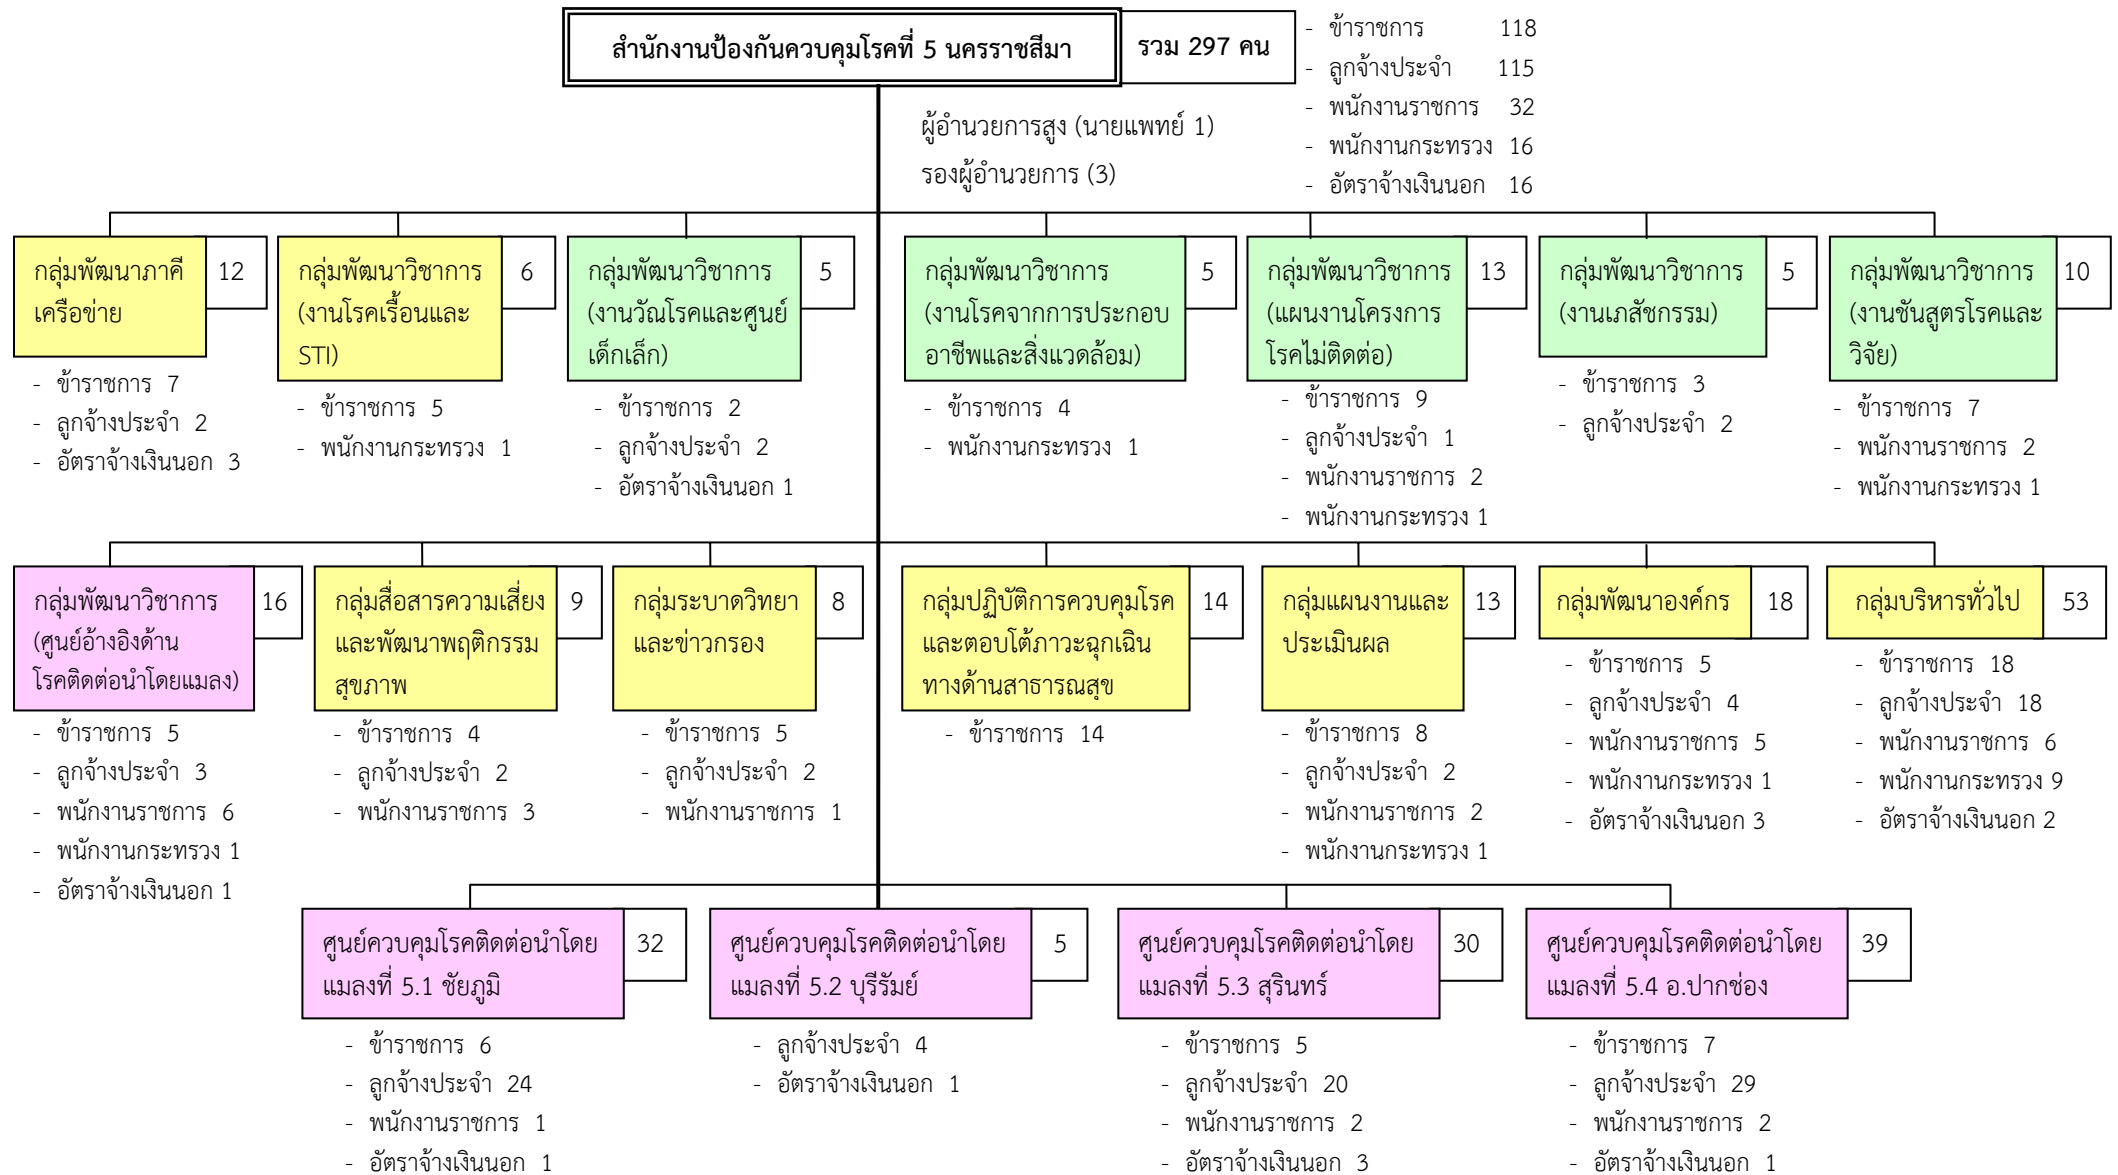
สำนักงานป้องกันควบคุมโรคที่ 5 นครราชสีมา

รวม 297 คน

- ข้าราชการ 118
- ลูกจ้างประจำ 115
- พนักงานราชการ 32
- พนักงานกระทรวง 16
- อัตราจ้างเงินนอก 16

ผู้อำนวยการสูง (นายแพทย์ 1)
รองผู้อำนวยการ (3)

กลุ่มพัฒนาภาคีเครือข่าย 12
- ข้าราชการ 7
- ลูกจ้างประจำ 2
- อัตราจ้างเงินนอก 3

กลุ่มพัฒนาวิชาการ (งานโรคเรื้อนและ STI) 6
- ข้าราชการ 5
- พนักงานกระทรวง 1

กลุ่มพัฒนาวิชาการ (งานวัณโรคและศูนย์เด็กเล็ก) 5
- ข้าราชการ 2
- ลูกจ้างประจำ 2
- อัตราจ้างเงินนอก 1

กลุ่มพัฒนาวิชาการ (งานโรคจากการประกอบอาชีพและสิ่งแวดล้อม) 5
- ข้าราชการ 4
- พนักงานกระทรวง 1

กลุ่มพัฒนาวิชาการ (แผนงานโครงการโรคไม่ติดต่อ) 13
- ข้าราชการ 9
- ลูกจ้างประจำ 1
- พนักงานราชการ 2
- พนักงานกระทรวง 1

กลุ่มพัฒนาวิชาการ (งานเภสัชกรรม) 5
- ข้าราชการ 3
- ลูกจ้างประจำ 2

กลุ่มพัฒนาวิชาการ (งานชันสูตรโรคและวิจัย) 10
- ข้าราชการ 7
- พนักงานราชการ 2
- พนักงานกระทรวง 1

กลุ่มพัฒนาวิชาการ (ศูนย์อ้างอิงด้านโรคติดต่อนำโดยแมลง) 16
- ข้าราชการ 5
- ลูกจ้างประจำ 3
- พนักงานราชการ 6
- พนักงานกระทรวง 1
- อัตราจ้างเงินนอก 1

กลุ่มสื่อสารความเสี่ยงและพัฒนาพฤติกรรมสุขภาพ 9
- ข้าราชการ 4
- ลูกจ้างประจำ 2
- พนักงานราชการ 3

กลุ่มระบาดวิทยาและข่าวกรอง 8
- ข้าราชการ 5
- ลูกจ้างประจำ 2
- พนักงานราชการ 1

กลุ่มปฏิบัติการควบคุมโรคและตอบโต้ภาวะฉุกเฉินทางด้านสาธารณสุข 14
- ข้าราชการ 14

กลุ่มแผนงานและประเมินผล 13
- ข้าราชการ 8
- ลูกจ้างประจำ 2
- พนักงานราชการ 2
- พนักงานกระทรวง 1

กลุ่มพัฒนาองค์กร 18
- ข้าราชการ 5
- ลูกจ้างประจำ 4
- พนักงานราชการ 5
- พนักงานกระทรวง 1
- อัตราจ้างเงินนอก 3

กลุ่มบริหารทั่วไป 53
- ข้าราชการ 18
- ลูกจ้างประจำ 18
- พนักงานราชการ 6
- พนักงานกระทรวง 9
- อัตราจ้างเงินนอก 2

ศูนย์ควบคุมโรคติดต่อนำโดยแมลงที่ 5.1 ชัยภูมิ 32
- ข้าราชการ 6
- ลูกจ้างประจำ 24
- พนักงานราชการ 1
- อัตราจ้างเงินนอก 1

ศูนย์ควบคุมโรคติดต่อนำโดยแมลงที่ 5.2 บุรีรัมย์ 5
- ลูกจ้างประจำ 4
- อัตราจ้างเงินนอก 1

ศูนย์ควบคุมโรคติดต่อนำโดยแมลงที่ 5.3 สุรินทร์ 30
- ข้าราชการ 5
- ลูกจ้างประจำ 20
- พนักงานราชการ 2
- อัตราจ้างเงินนอก 3

ศูนย์ควบคุมโรคติดต่อนำโดยแมลงที่ 5.4 อ.ปากช่อง 39
- ข้าราชการ 7
- ลูกจ้างประจำ 29
- พนักงานราชการ 2
- อัตราจ้างเงินนอก 1